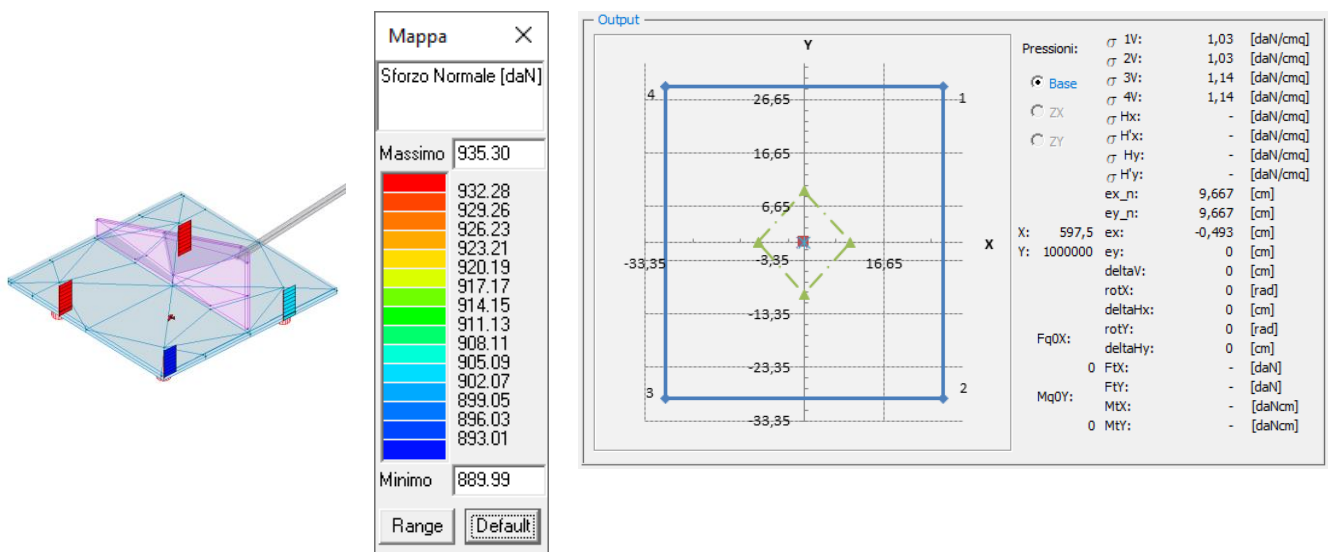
Mappa ✕

Sforzo Normale [daN]

Massimo 935.30

932.28
929.26
926.23
923.21
920.19
917.17
914.15
911.13
908.11
905.09
902.07
899.05
896.03
893.01

Minimo 889.99

Range Default

Output

Y
X
4
1
3
2
26,65
16,65
6,65
-33,35
-3,35
16,65
-13,35
-23,35
-33,35

Pressioni:
Base
ZX
ZY

| | | |
|---|---|---|
| $\sigma$ 1V: | 1,03 | [daN/cmq] |
| $\sigma$ 2V: | 1,03 | [daN/cmq] |
| $\sigma$ 3V: | 1,14 | [daN/cmq] |
| $\sigma$ 4V: | 1,14 | [daN/cmq] |
| $\sigma$ Hx: | - | [daN/cmq] |
| $\sigma$ H'x: | - | [daN/cmq] |
| $\sigma$ Hy: | - | [daN/cmq] |
| $\sigma$ H'y: | - | [daN/cmq] |
| ex_n: | 9,667 | [cm] |
| ey_n: | 9,667 | [cm] |
| ex: | -0,493 | [cm] |
| ey: | 0 | [cm] |
| deltaV: | 0 | [cm] |
| rotX: | 0 | [rad] |
| deltaHx: | 0 | [cm] |
| rotY: | 0 | [rad] |
| deltaHy: | 0 | [cm] |
| FtX: | - | [daN] |
| FtY: | - | [daN] |
| MtX: | - | [daNcm] |
| MtY: | - | [daNcm] |

X: 597,5
Y: 1000000
Fq0X: 0
Mq0Y: 0